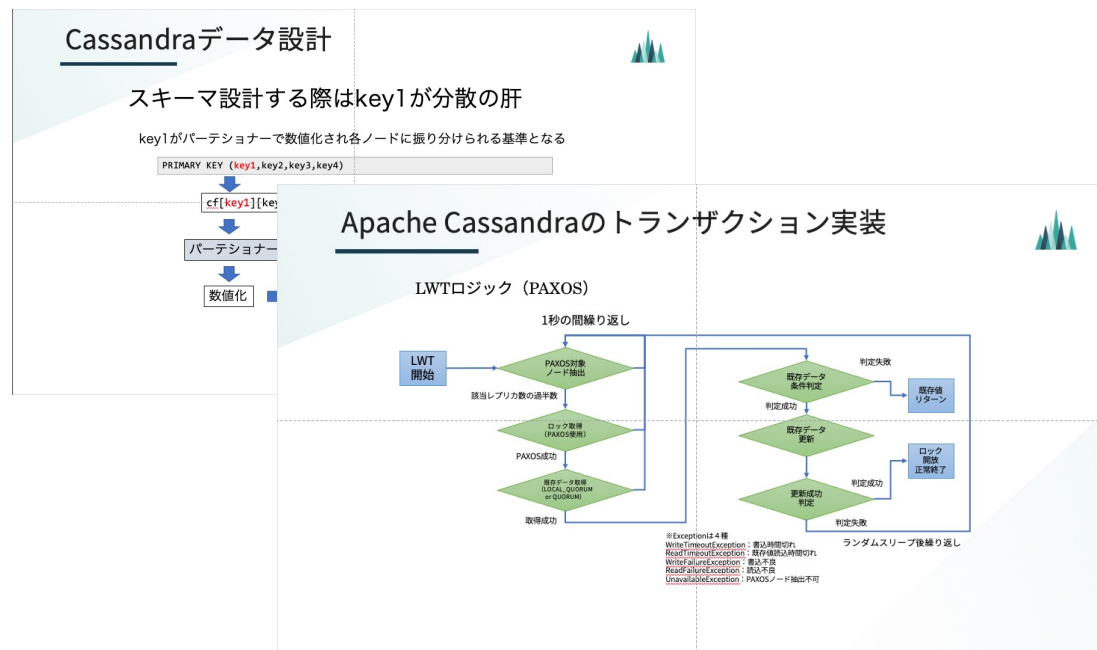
Cassandraデータ設計

スキーマ設計する際はkey1が分散の肝

key1がパーテショナーで数値化され各ノードに振り分けられる基準となる

PRIMARY KEY (key1,key2,key3,key4)

cf[key1][key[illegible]

パーテショナー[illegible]

数値化

Apache Cassandraのトランザクション実装

LWTロジック（PAXOS）

1秒の間繰り返し

LWT 開始

PAXOS対象 ノード抽出

該当レプリカ数の過半数

ロック取得 (PAXOS使用)

PAXOS成功

既存データ取得 (LOCAL_QUORUM or QUORUM)

取得成功

既存データ 条件判定

判定失敗

既存値 リターン

判定成功

既存データ 更新

ロック 開放 正常終了

判定成功

更新成功 判定

判定失敗

ランダムスリープ後繰り返し

※Exceptionは４種
WriteTimeoutException：書込時間切れ
ReadTimeoutException：既存値読込時間切れ
WriteFailureException：書込不良
ReadFailureException：読込不良
UnavailableException：PAXOSノード抽出不可